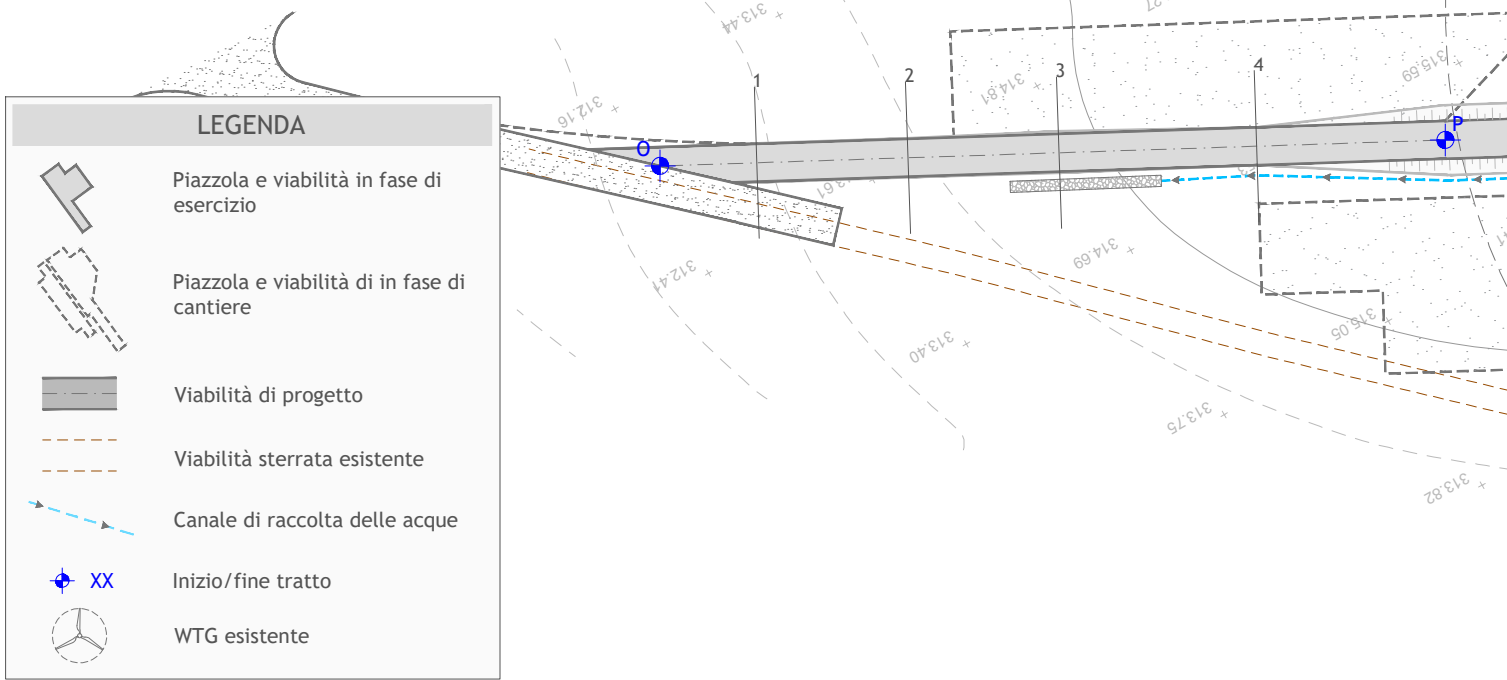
LEGENDA

Piazzola e viabilità in fase di esercizio

Piazzola e viabilità di in fase di cantiere

Viabilità di progetto

Viabilità sterrata esistente

Canale di raccolta delle acque

XX Inizio/fine tratto

WTG esistente

313.44
312.16
314.81
315.69
312.41
314.69
313.40
316.05
313.75
313.82

1
2
3
4
O
P